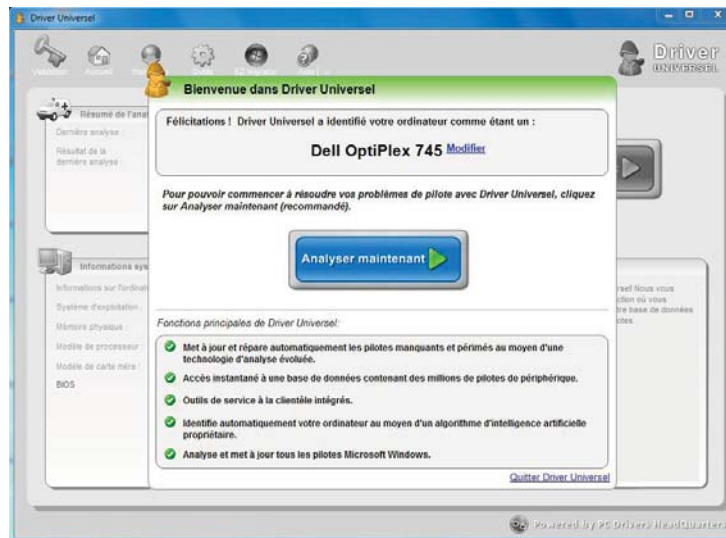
Driver Universel

Vaccinator Accueil Outils Exécuter Aide

Driver UNIVERSEL

Résumé de l'ana

Dernière analyse :

Résultat de la dernière analyse :

Informations sys

Informations sur l'ordinat

Système d'exploitation :

Mémoire physique :

Modèle de processeur :

Modèle de carte mère :

BIOS

rsel Nous vous ction où vous tre base de données otes

Bienvenue dans Driver Universel

Félicitations ! Driver Universel a identifié votre ordinateur comme étant un :

Dell OptiPlex 745 Modifier

Pour pouvoir commencer à résoudre vos problèmes de pilote avec Driver Universel, cliquez sur Analyser maintenant (recommandé).

Analyser maintenant

Fonctions principales de Driver Universel:

Met à jour et répare automatiquement les pilotes manquants et périmés au moyen d'une technologie d'analyse évoluée.

Accès instantané à une base de données contenant des millions de pilotes de périphérique.

Outils de service à la clientèle intégrés.

Identifie automatiquement votre ordinateur au moyen d'un algorithme d'intelligence artificielle propriétaire.

Analyse et met à jour tous les pilotes Microsoft Windows.

Quitter Driver Universel

Powered by PC Drivers HeadQuarters